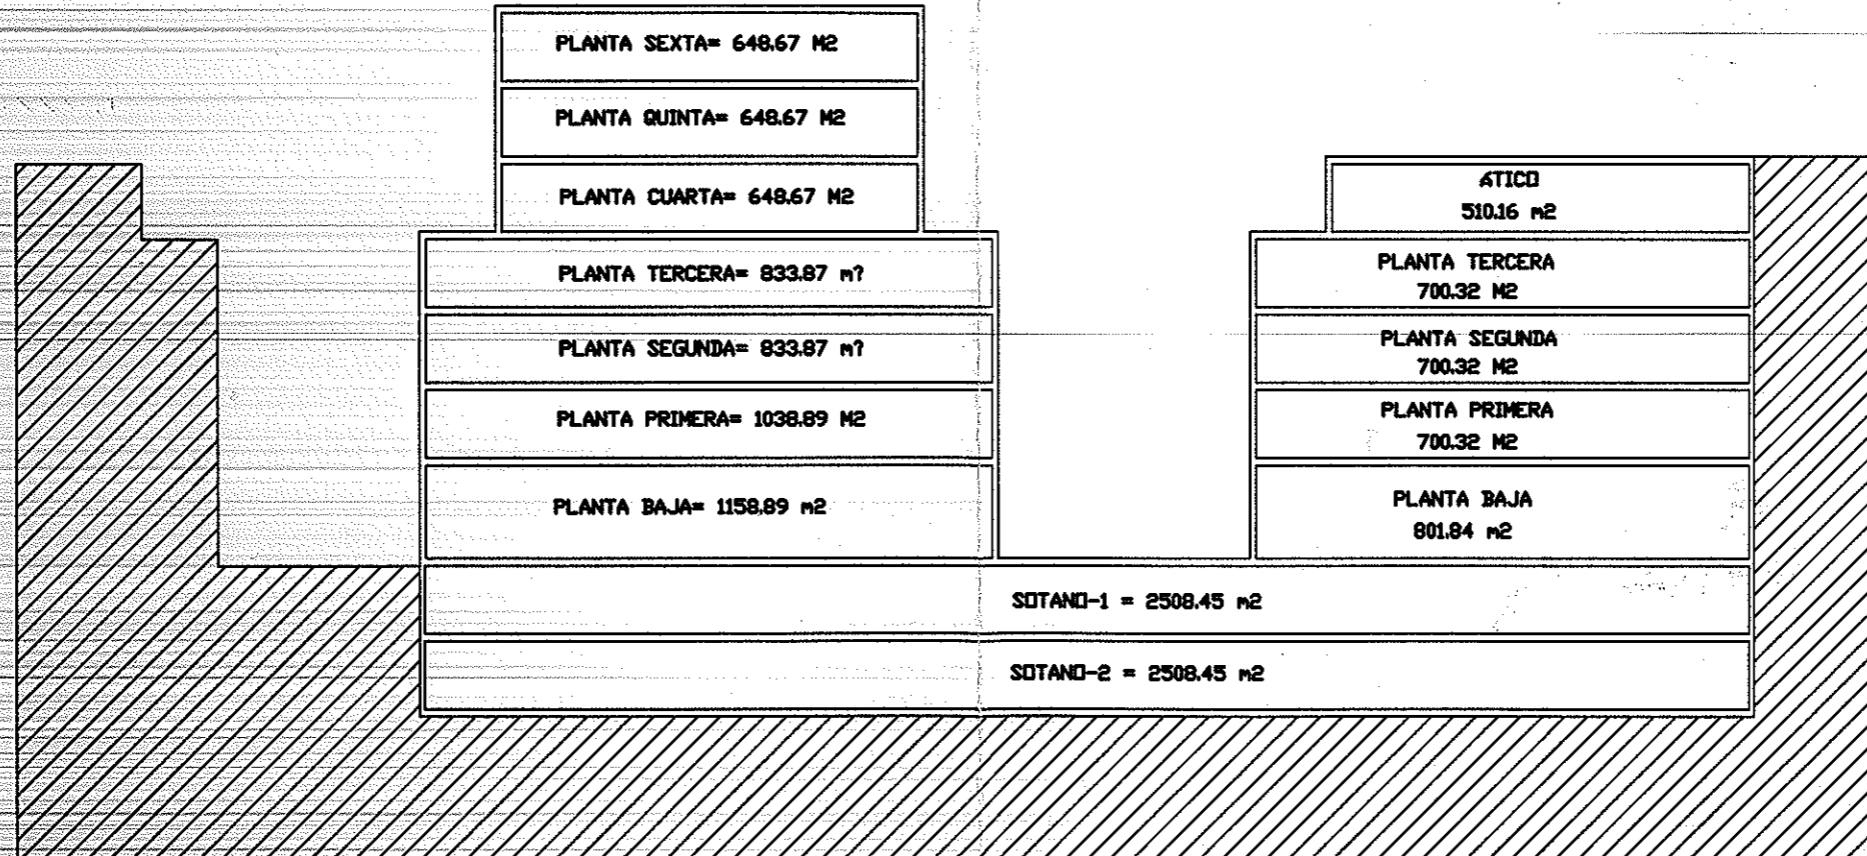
PLANTA SEXTA= 648.67 M2

PLANTA QUINTA= 648.67 M2

PLANTA CUARTA= 648.67 M2

PLANTA TERCERA= 833.87 m?

PLANTA SEGUNDA= 833.87 m?

PLANTA PRIMERA= 1038.89 M2

PLANTA BAJA= 1158.89 m2

ATICO
510.16 m2

PLANTA TERCERA
700.32 M2

PLANTA SEGUNDA
700.32 M2

PLANTA PRIMERA
700.32 M2

PLANTA BAJA
801.84 m2

SOTANO-1 = 2508.45 m2

SOTANO-2 = 2508.45 m2